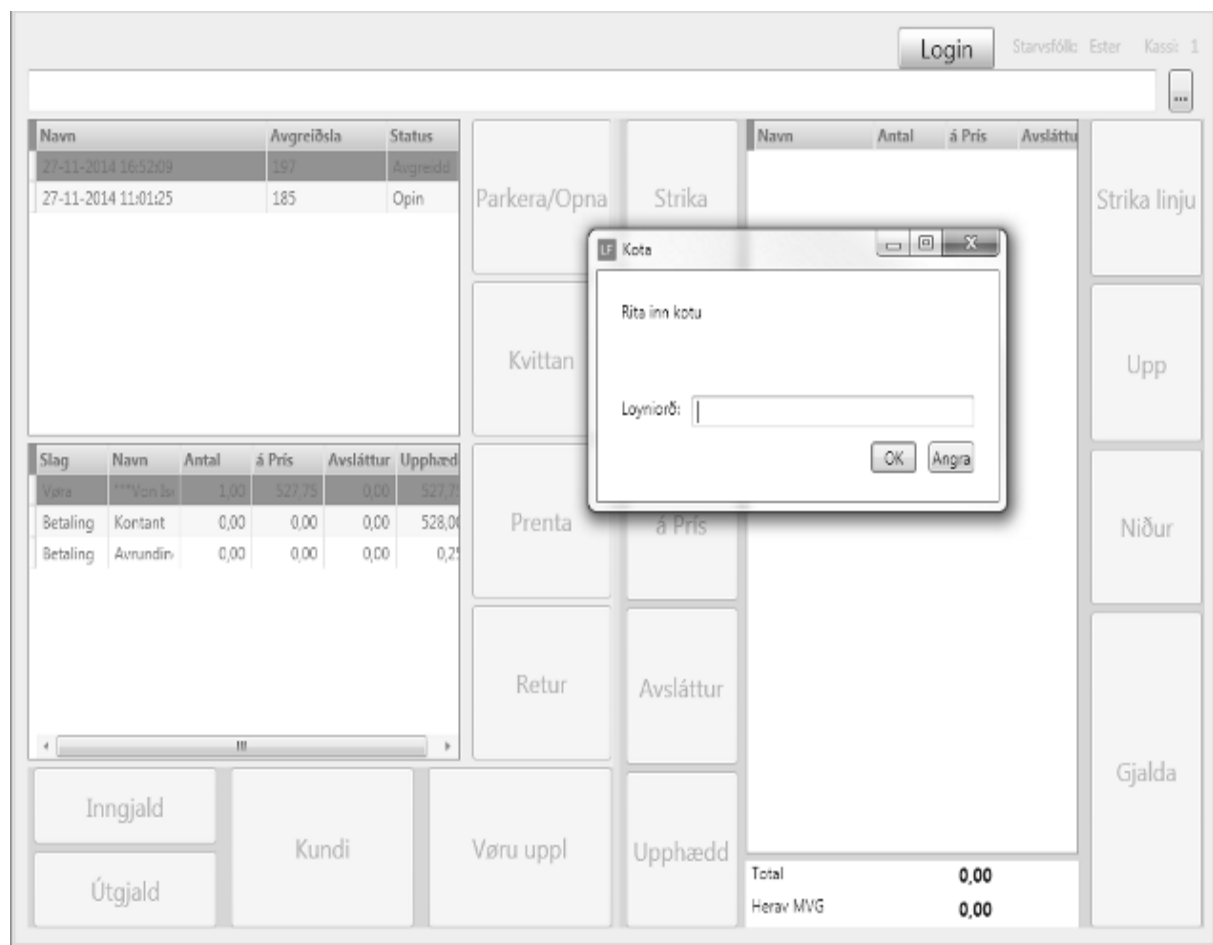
Login Starvsfólk: Ester Kassi: 1

...

| Navn | Avgreiðsla | Status |
|---|---|---|
| 27-11-2014 16:52:09 | 197 | Avgreidd |
| 27-11-2014 11:01:25 | 185 | Opin |

| Slag | Navn | Antal | á Pris | Avsláttur | Upphæd |
|---|---|---|---|---|---|
| Vøra | ***Von Is | 1,00 | 527,75 | 0,00 | 527,7 |
| Betaling | Kontant | 0,00 | 0,00 | 0,00 | 528,0 |
| Betaling | Avrundin | 0,00 | 0,00 | 0,00 | 0,2 |

Parkera/Opna

Kvittan

Prenta

Retur

Strika

á Pris

Avsláttur

Upphædd

| Navn | Antal | á Pris | Avsláttu |
|---|---|---|---|

Strika linju

Upp

Niður

Gjalda

Inngjald

Útgjald

Kundi

Vøru uppl

Total 0,00
Herav MVG 0,00

LF Kota

Rita inn kotu

Loyniorð:

OK Angra